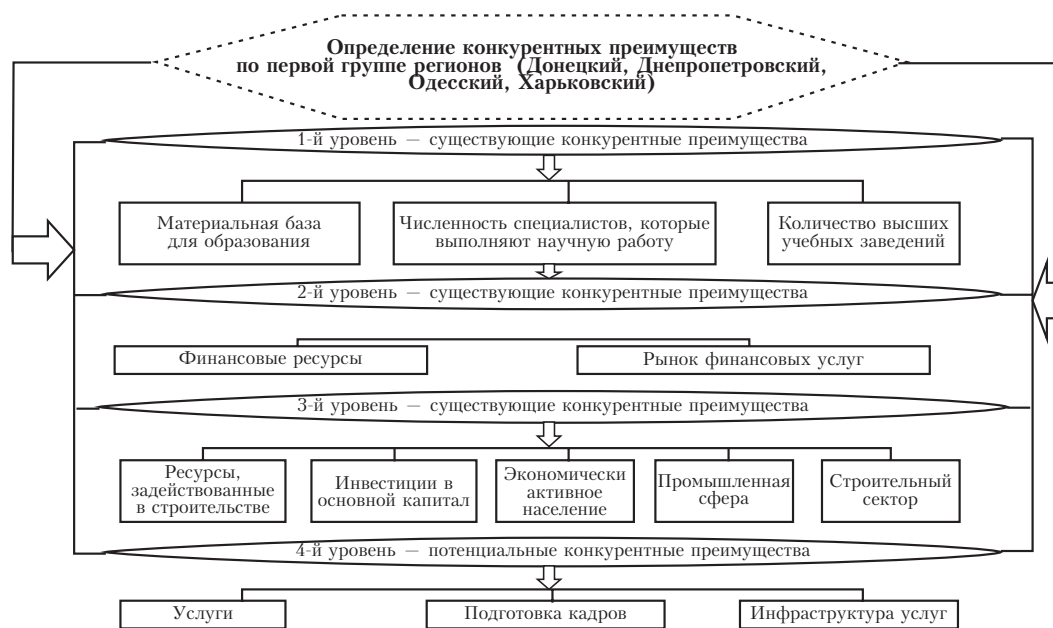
Определение конкурентных преимуществ по первой группе регионов (Донецкий, Днепропетровский, Одесский, Харьковский)

1-й уровень — существующие конкурентные преимущества

Материальная база для образования

Численность специалистов, которые выполняют научную работу

Количество высших учебных заведений

2-й уровень — существующие конкурентные преимущества

Финансовые ресурсы

Рынок финансовых услуг

3-й уровень — существующие конкурентные преимущества

Ресурсы, задействованные в строительстве

Инвестиции в основной капитал

Экономически активное население

Промышленная сфера

Строительный сектор

4-й уровень — потенциальные конкурентные преимущества

Услуги

Подготовка кадров

Инфраструктура услуг